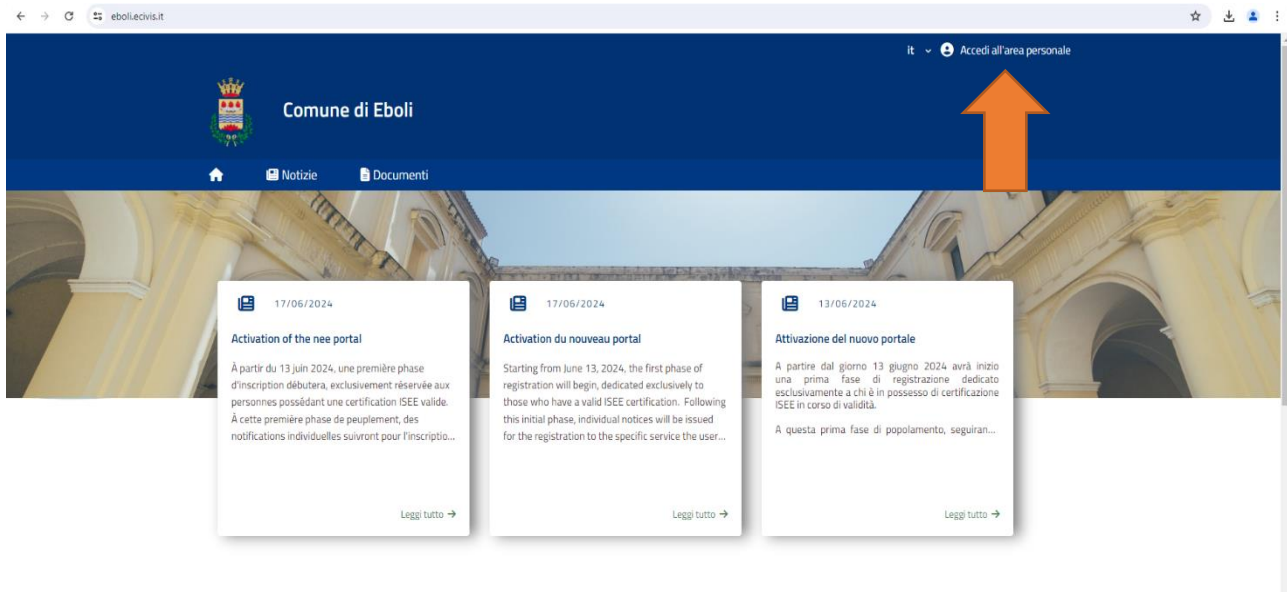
eboli.ecivis.it

it Accedi all'area personale

Comune di Eboli

Notizie Documenti

17/06/2024

Activation of the nee portal

À partir du 13 juin 2024, une première phase d'inscription débutera, exclusivement réservée aux personnes possédant une certification ISEE valide. À cette première phase de peuplement, des notifications individuelles suivront pour l'inscriptio...

Leggi tutto →

17/06/2024

Activation du nouveau portal

Starting from June 13, 2024, the first phase of registration will begin, dedicated exclusively to those who have a valid ISEE certification. Following this initial phase, individual notices will be issued for the registration to the specific service the user...

Leggi tutto →

13/06/2024

Attivazione del nuovo portale

A partire dal giorno 13 giugno 2024 avrà inizio una prima fase di registrazione dedicato esclusivamente a chi è in possesso di certificazione ISEE in corso di validità.

A questa prima fase di popolamento, seguiran...

Leggi tutto →